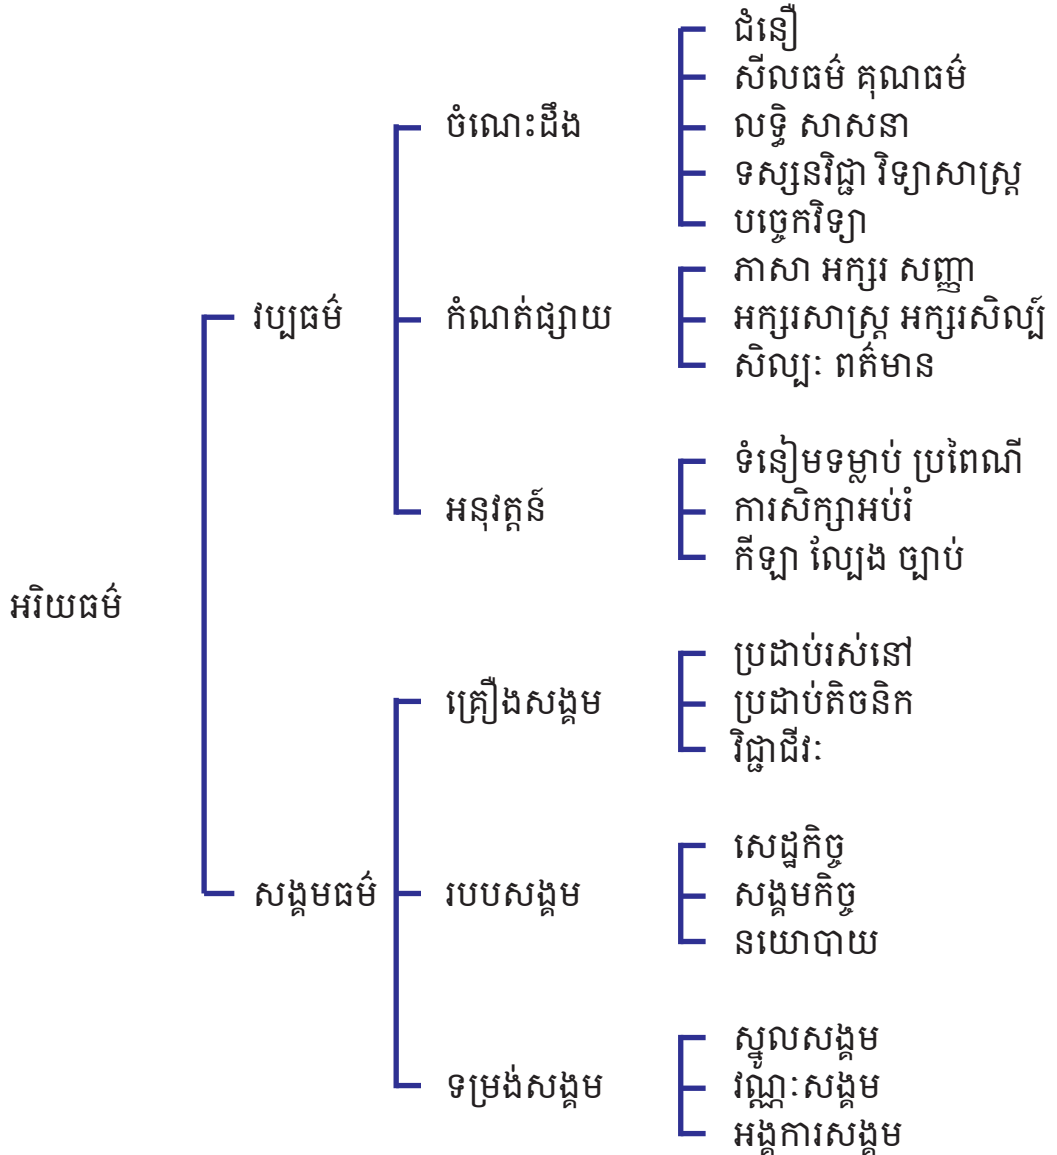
អរិយធម៌

វប្បធម៌

ចំណេះដឹង
ជំនឿ
សីលធម៌ គុណធម៌
លទ្ធិ សាសនា
ទស្សនវិជ្ជា វិទ្យាសាស្ត្រ
បច្ចេកវិទ្យា

កំណាត់ផ្សាយ
ភាសា អក្សរ សញ្ញា
អក្សរសាស្ត្រ អក្សរសិល្ប៍
សិល្បៈ ពត៌មាន

អនុវត្តន៍
ទំនៀមទម្លាប់ ប្រពៃណី
ការសិក្សាអប់រំ
កីឡា ល្បែង ច្បាប់

សង្គមធម៌

គ្រឿងសង្គម
ប្រដាប់រស់នៅ
ប្រដាប់តិចនិក
វិជ្ជាជីវៈ

របបសង្គម
សេដ្ឋកិច្ច
សង្គមកិច្ច
នយោបាយ

ទម្រង់សង្គម
ស្ទួលសង្គម
វណ្ណៈសង្គម
អង្គការសង្គម